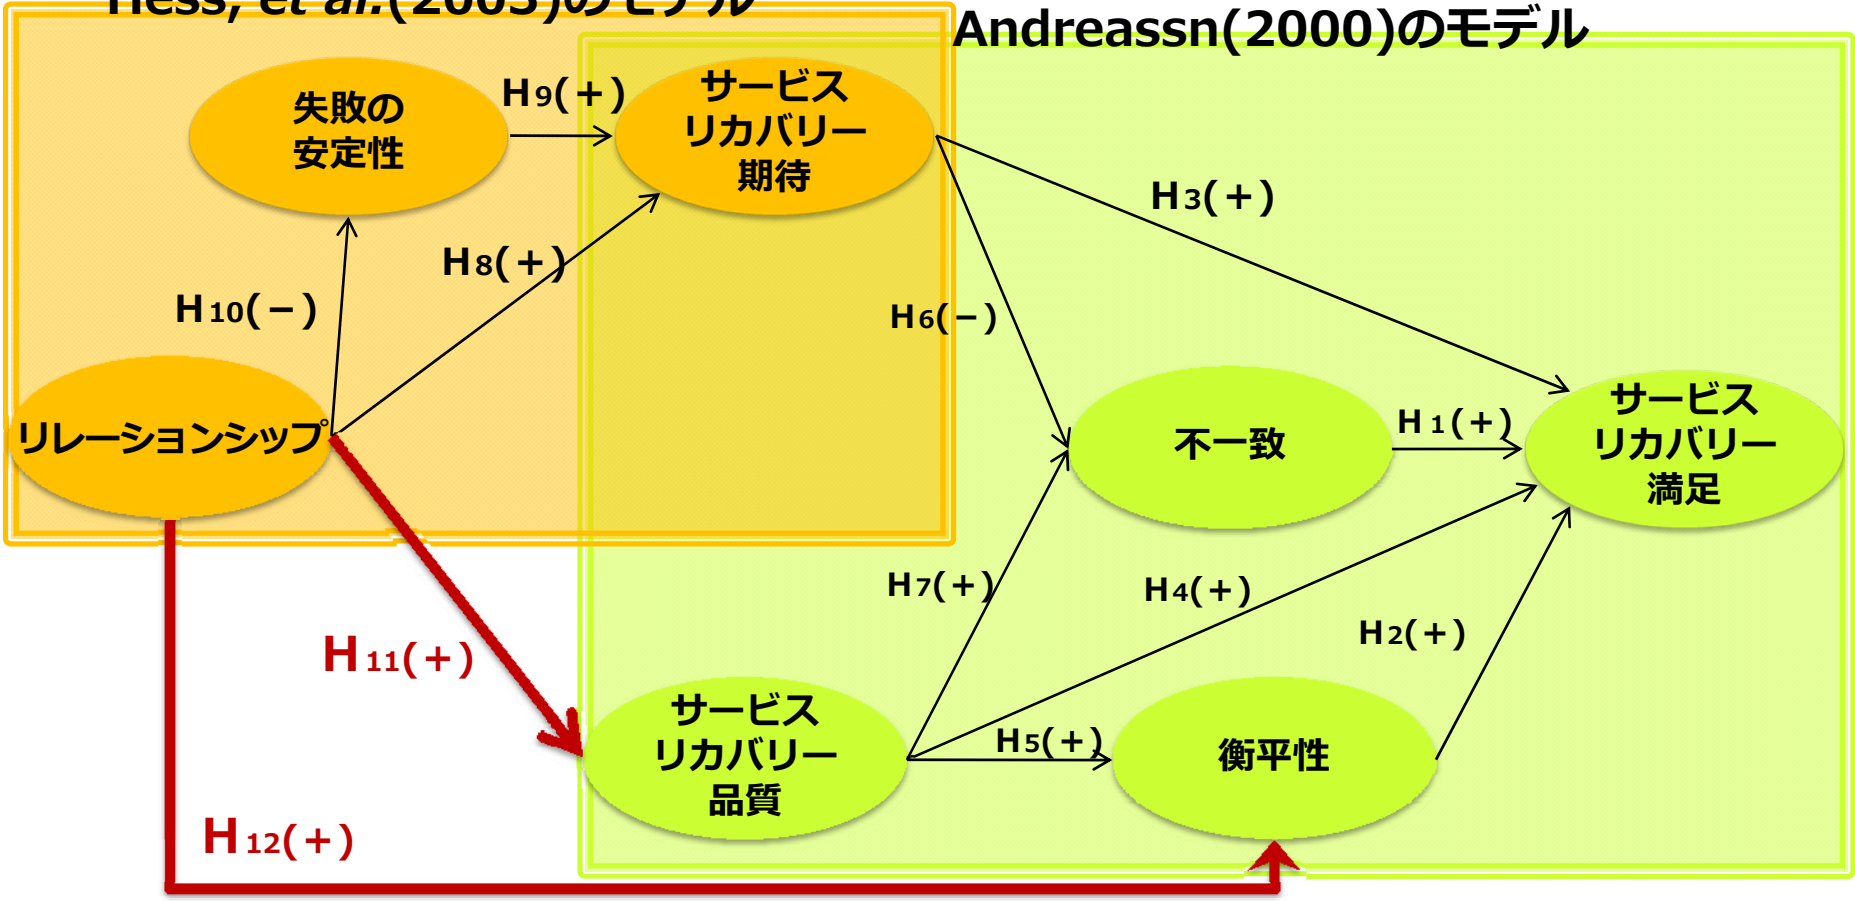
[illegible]

Andreassn(2000)のモデル

失敗の安定性

H9(+)

サービスリカバリー期待

H3(+)

H8(+)

H10(−)

H6(−)

リレーションシップ

不一致

H1(+)

サービスリカバリー満足

H7(+)

H4(+)

H2(+)

H11(+)

サービスリカバリー品質

H5(+)

衡平性

H12(+)